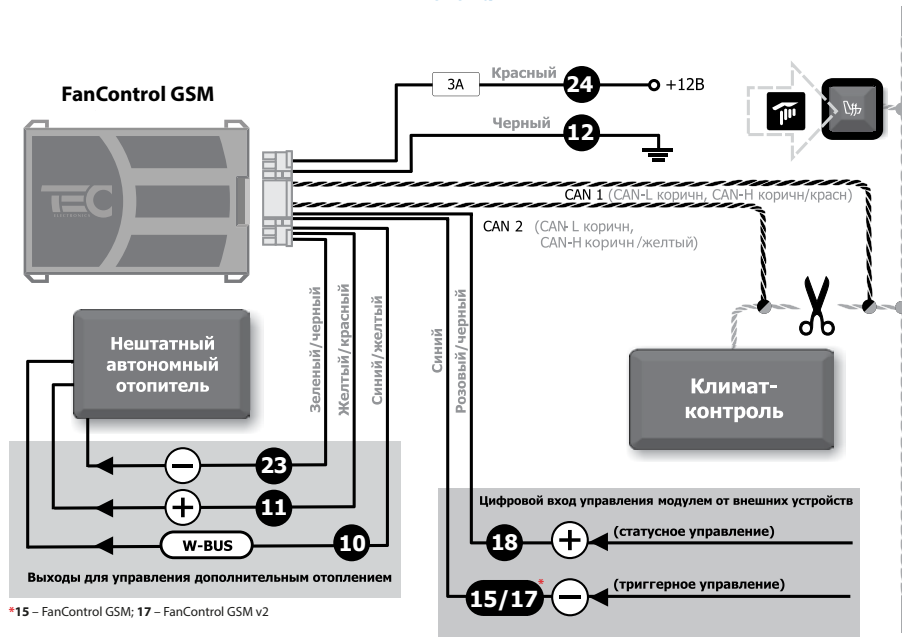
FanControl GSM

3A
Красный
24
+12В
Черный
12

CAN 1 (CAN-L коричн, CAN-H коричн/красн)
CAN 2 (CAN-L коричн, CAN-H коричн /желтый)

Нештатный автономный отопитель

Зеленый/черный
Желтый/красный
Синий/желтый
Синий
Розовый/черный

Климат-контроль

23
11
W-BUS
10

Выходы для управления дополнительным отоплением

Цифровой вход управления модулем от внешних устройств
18
(статусное управление)
15/17*
(триггерное управление)

*15 – FanControl GSM; 17 – FanControl GSM v2